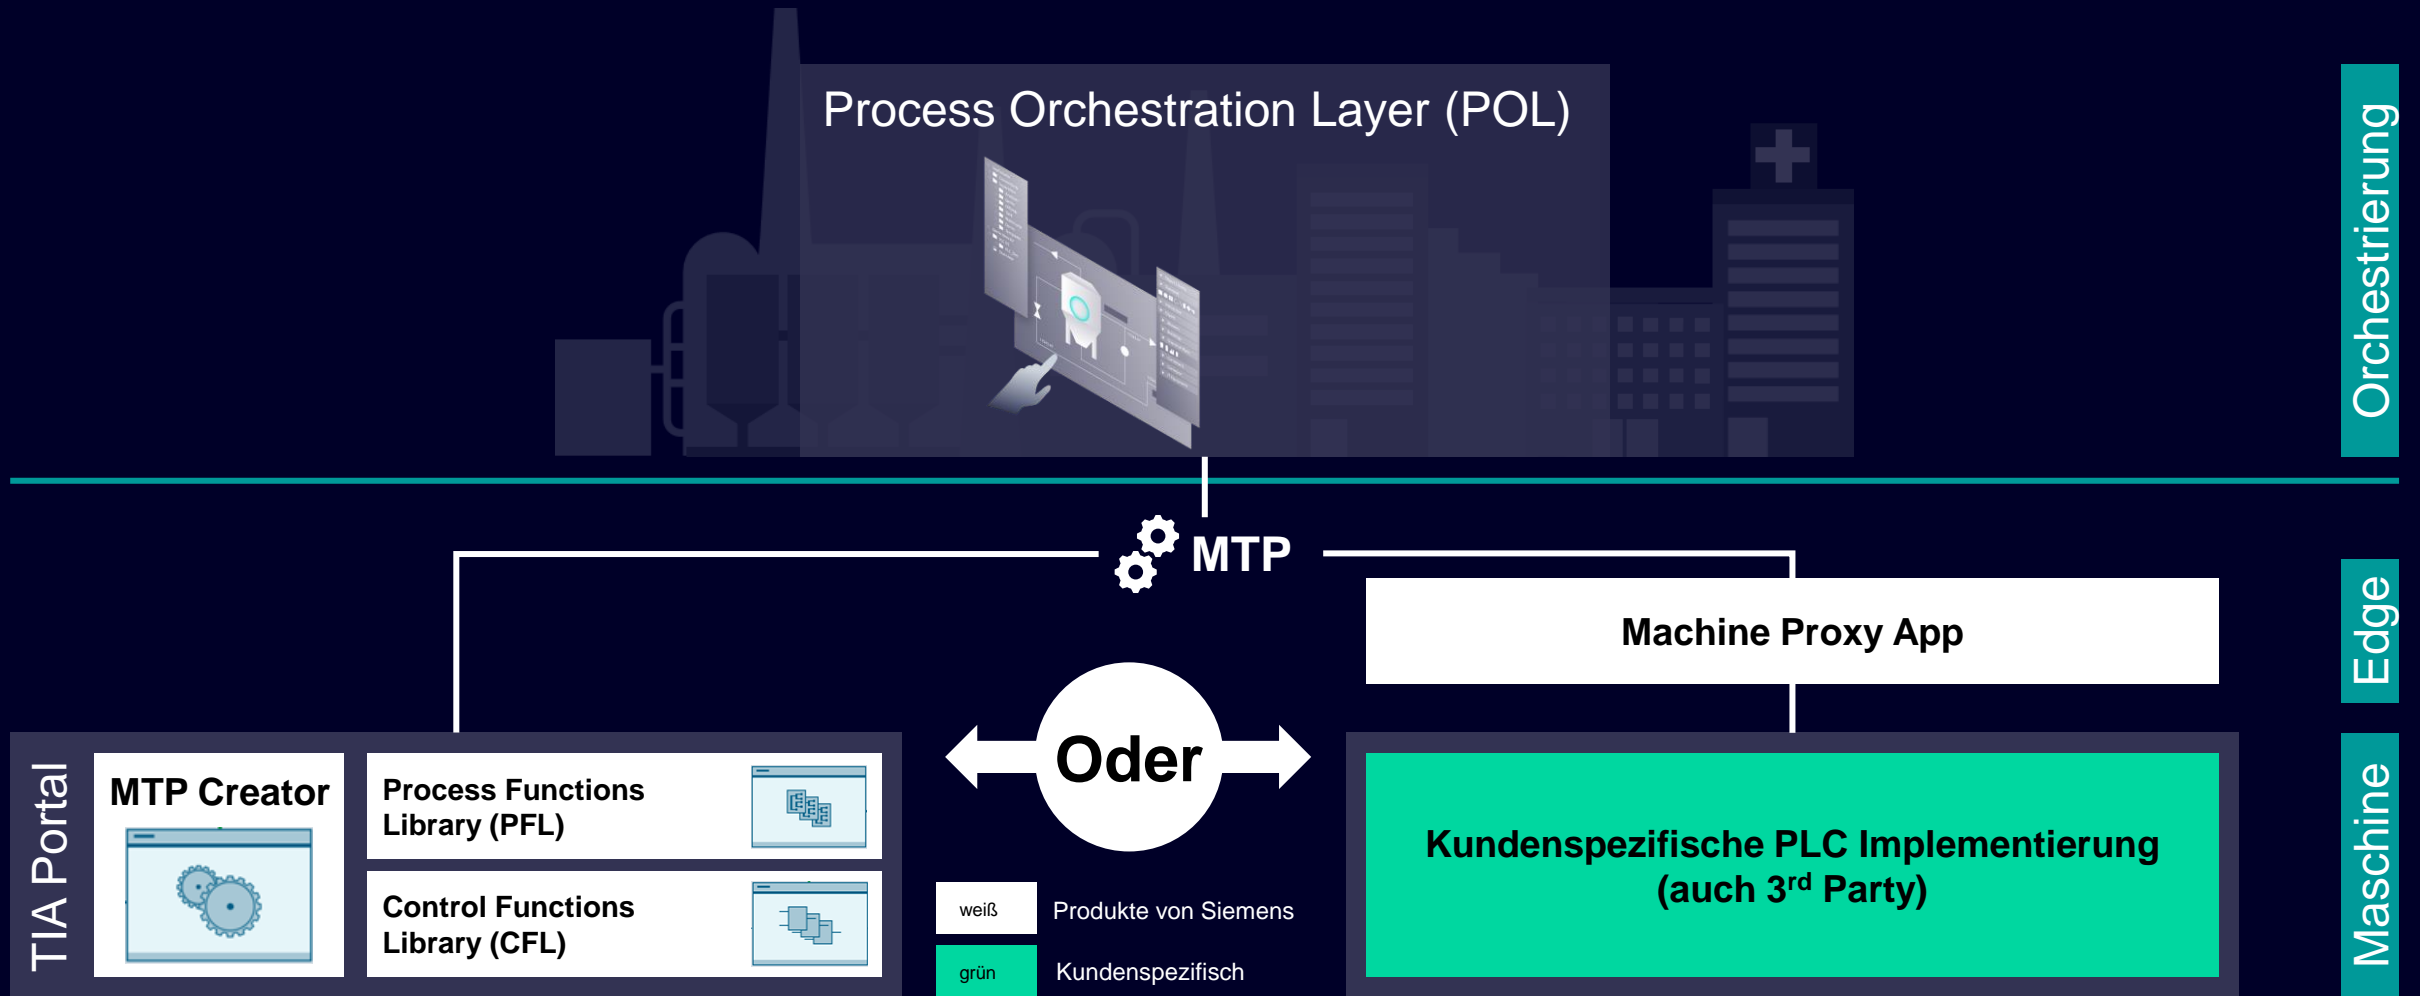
Process Orchestration Layer (POL)

Orchestrierung

MTP

Machine Proxy App

Edge

Oder

TIA Portal

MTP Creator

Process Functions Library (PFL)

Control Functions Library (CFL)

weiß Produkte von Siemens

grün Kundenspezifisch

Kundenspezifische PLC Implementierung (auch 3$^{rd}$ Party)

Maschine